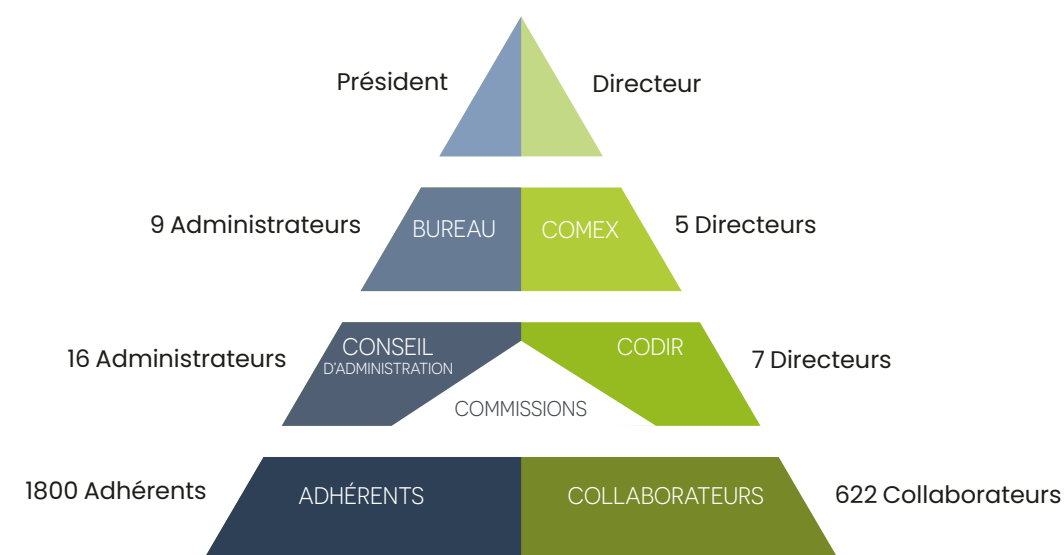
Président

Directeur

9 Administrateurs

BUREAU

COMEX

5 Directeurs

16 Administrateurs

CONSEIL D'ADMINISTRATION

CODIR

7 Directeurs

COMMISSIONS

1800 Adhérents

ADHÉRENTS

COLLABORATEURS

622 Collaborateurs